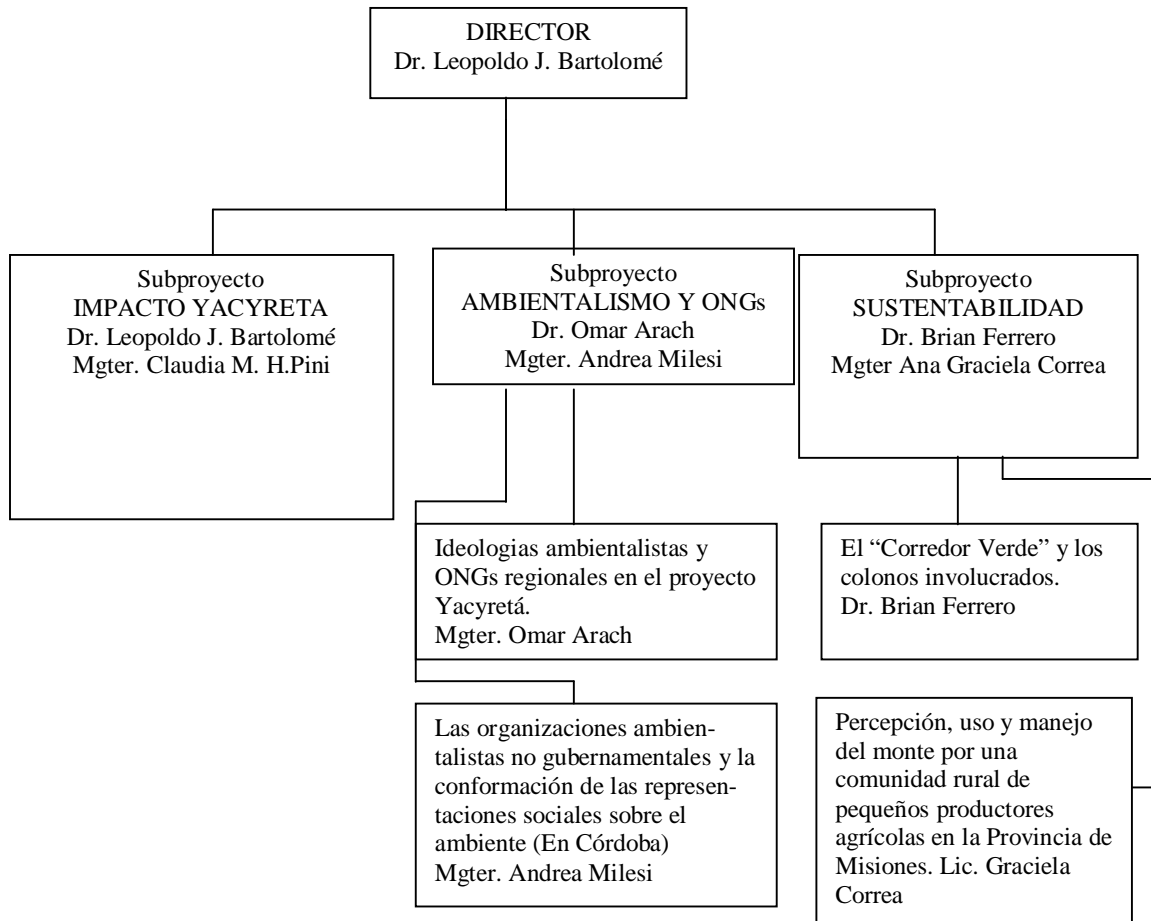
DIRECTOR
Dr. Leopoldo J. Bartolomé

Subproyecto
IMPACTO YACYRETA
Dr. Leopoldo J. Bartolomé
Mgter. Claudia M. H.Pini

Subproyecto
AMBIENTALISMO Y ONGs
Dr. Omar Arach
Mgter. Andrea Milesi

Subproyecto
SUSTENTABILIDAD
Dr. Brian Ferrero
Mgter Ana Graciela Correa

Ideologias ambientalistas y ONGs regionales en el proyecto Yacyretá.
Mgter. Omar Arach

El "Corredor Verde" y los colonos involucrados.
Dr. Brian Ferrero

Las organizaciones ambientalistas no gubernamentales y la conformación de las representaciones sociales sobre el ambiente (En Córdoba)
Mgter. Andrea Milesi

Percepción, uso y manejo del monte por una comunidad rural de pequeños productores agrícolas en la Provincia de Misiones. Lic. Graciela Correa